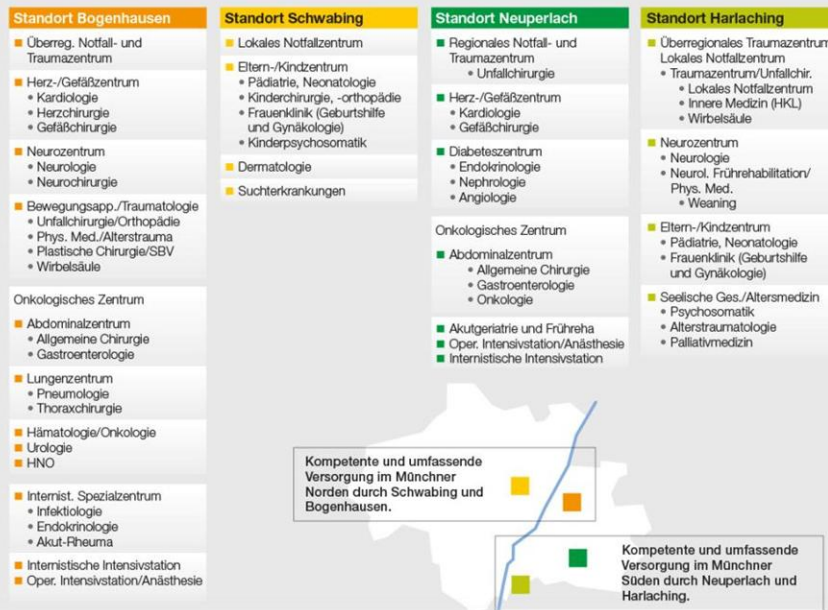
Standort Bogenhausen

Überreg. Notfall- und Traumazentrum

Herz-/Gefäßzentrum
• Kardiologie
• Herzchirurgie
• Gefäßchirurgie

Neurozentrum
• Neurologie
• Neurochirurgie

Bewegungsapp./Traumatologie
• Unfallchirurgie/Orthopädie
• Phys. Med./Alterstrauma
• Plastische Chirurgie/SBV
• Wirbelsäule

Onkologisches Zentrum

Abdominalzentrum
• Allgemeine Chirurgie
• Gastroenterologie

Lungenzentrum
• Pneumologie
• Thoraxchirurgie

Hämatologie/Onkologie
Urologie
HNO

Internist. Spezialzentrum
• Infektiologie
• Endokrinologie
• Akut-Rheuma

Internistische Intensivstation
Oper. Intensivstation/Anästhesie

Standort Schwabing

Lokales Notfallzentrum

Eltern-/Kindzentrum
• Pädiatrie, Neonatologie
• Kinderchirurgie, -orthopädie
• Frauenklinik (Geburtshilfe und Gynäkologie)
• Kinderpsychosomatik

Dermatologie

Suchterkrankungen

Standort Neuperlach

Regionales Notfall- und Traumazentrum
• Unfallchirurgie

Herz-/Gefäßzentrum
• Kardiologie
• Gefäßchirurgie

Diabeteszentrum
• Endokrinologie
• Nephrologie
• Angiologie

Onkologisches Zentrum

Abdominalzentrum
• Allgemeine Chirurgie
• Gastroenterologie
• Onkologie

Akutgeriatrie und Frühreha
Oper. Intensivstation/Anästhesie
Internistische Intensivstation

Standort Harlaching

Überregionales Traumazentrum
Lokales Notfallzentrum
• Traumazentrum/Unfallchir.
• Lokales Notfallzentrum
• Innere Medizin (HKL)
• Wirbelsäule

Neurozentrum
• Neurologie
• Neurol. Frührehabilitation/ Phys. Med.
• Weaning

Eltern-/Kindzentrum
• Pädiatrie, Neonatologie
• Frauenklinik (Geburtshilfe und Gynäkologie)

Seelische Ges./Altersmedizin
• Psychosomatik
• Alterstraumatologie
• Palliativmedizin

Kompetente und umfassende Versorgung im Münchner Norden durch Schwabing und Bogenhausen.

Kompetente und umfassende Versorgung im Münchner Süden durch Neuperlach und Harlaching.